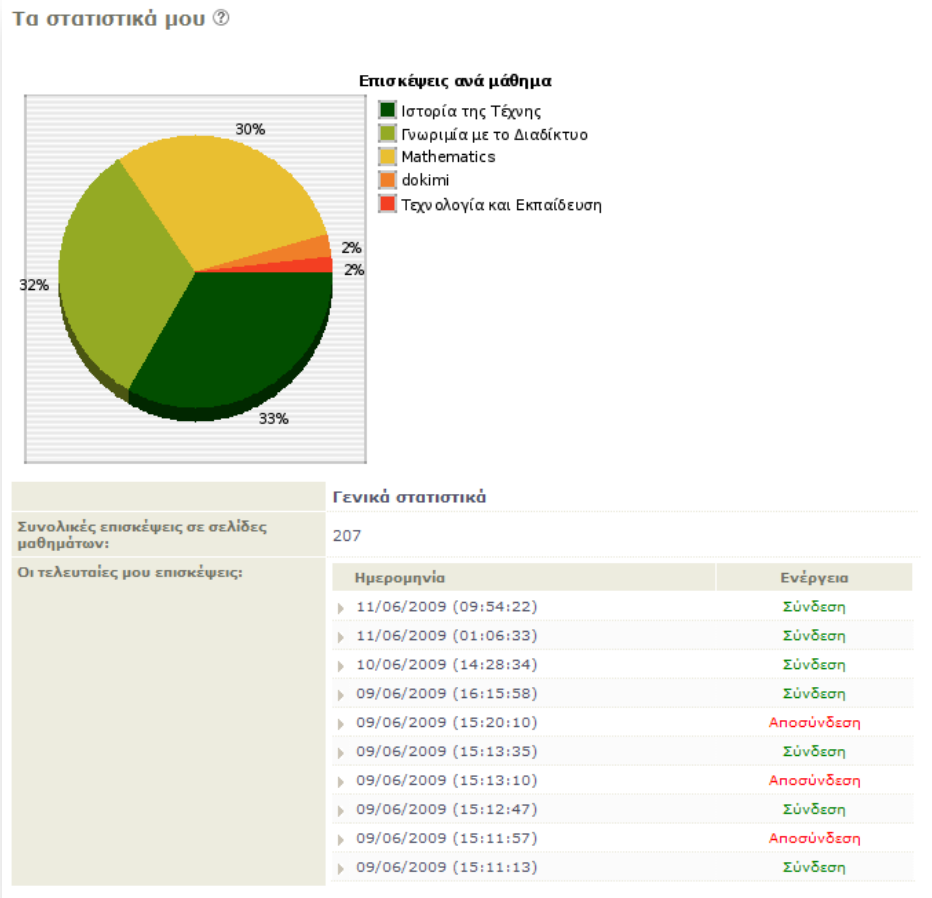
Τα στατιστικά μου ⓘ

Επισκέψεις ανά μάθημα

Ιστορία της Τέχνης
Γνωριμία με το Διαδίκτυο
Mathematics
dokimi
Τεχνολογία και Εκπαίδευση

30%
2%
2%
32%
33%

Γενικά στατιστικά

Συνολικές επισκέψεις σε σελίδες μαθημάτων: 207

Οι τελευταίες μου επισκέψεις:

| Ημερομηνία | Ενέργεια |
|---|---|
| 11/06/2009 (09:54:22) | Σύνδεση |
| 11/06/2009 (01:06:33) | Σύνδεση |
| 10/06/2009 (14:28:34) | Σύνδεση |
| 09/06/2009 (16:15:58) | Σύνδεση |
| 09/06/2009 (15:20:10) | Αποσύνδεση |
| 09/06/2009 (15:13:35) | Σύνδεση |
| 09/06/2009 (15:13:10) | Αποσύνδεση |
| 09/06/2009 (15:12:47) | Σύνδεση |
| 09/06/2009 (15:11:57) | Αποσύνδεση |
| 09/06/2009 (15:11:13) | Σύνδεση |